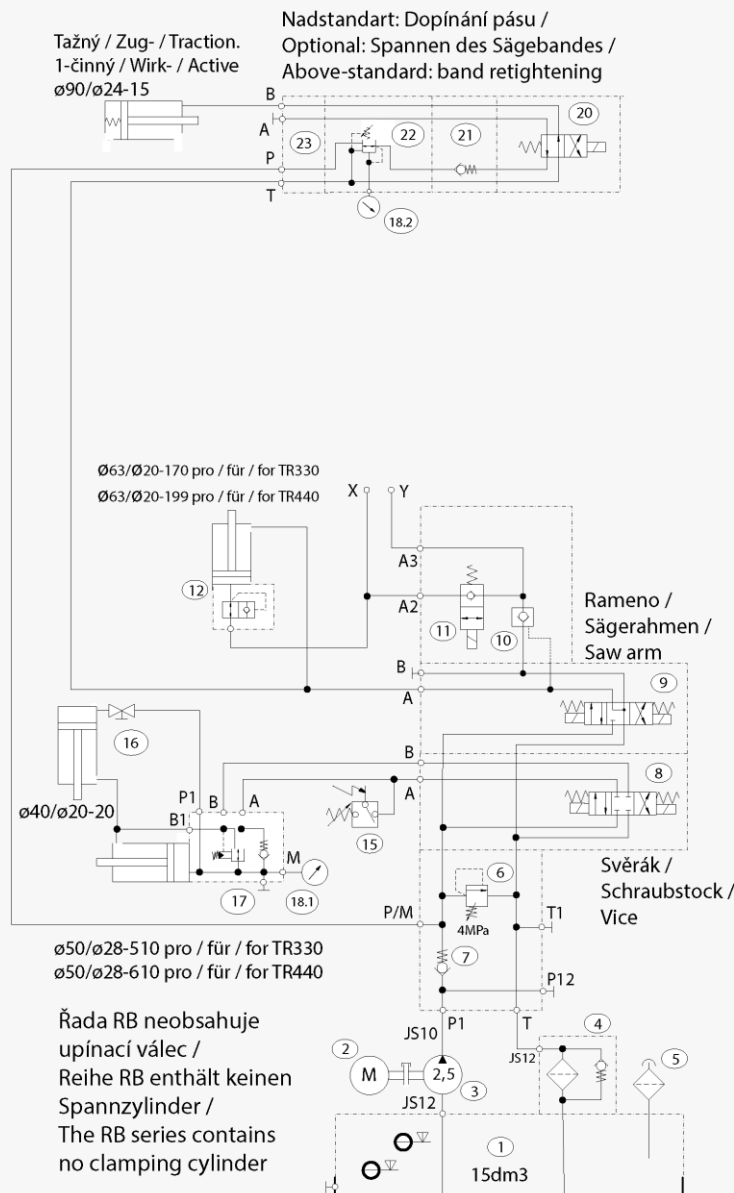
Tažný / Zug- / Traction.
1-činný / Wirk- / Active
ø90/ø24-15

Nadstandart: Dopínání pásu /
Optional: Spannen des Sägebandes /
Above-standard: band retightening

B
A
P
T
23
22
21
20
18.2

Ø63/Ø20-170 pro / für / for TR330
Ø63/Ø20-199 pro / für / for TR440

X
Y
A3
A2
12
11
10

Rameno /
Sägerahmen /
Saw arm

B
A
9

16
ø40/ø20-20
P1
B1
B
A
A
B
15
8
M
17
18.1

Svěrák /
Schraubstock /
Vice

6
4MPa
P/M
T1
7
P12

ø50/ø28-510 pro / für / for TR330
ø50/ø28-610 pro / für / for TR440

Řada RB neobsahuje upínací válec /
Reihe RB enthält keinen Spannzylinder /
The RB series contains no clamping cylinder

JS10
P1
T
2
M
2,5
3
JS12
JS12
4
5
1
15dm3